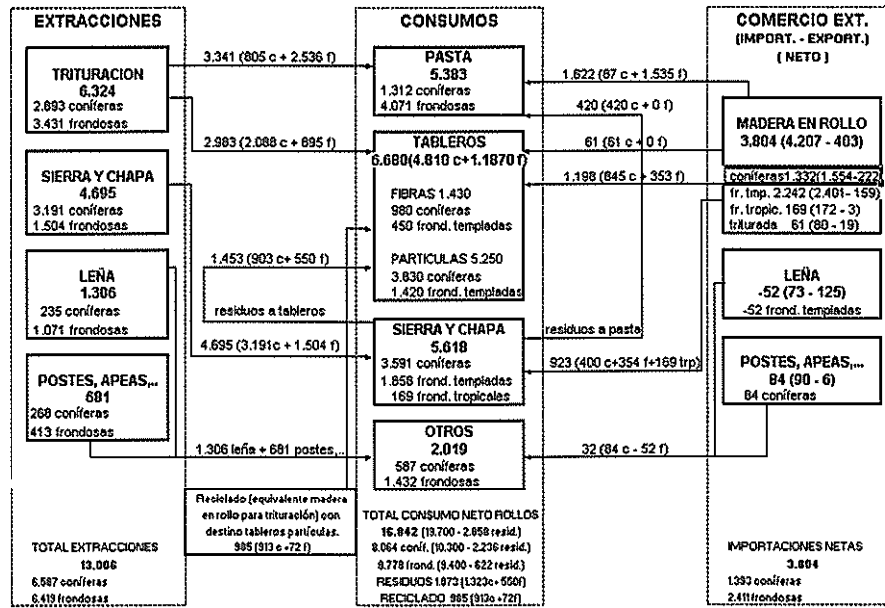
EXTRACCIONES

TRITURACION
6.324
2.893 coníferas
3.431 frondosas

SIERRA Y CHAPA
4.695
3.191 coníferas
1.504 frondosas

LEÑA
1.306
235 coníferas
1.071 frondosas

POSTES, APEAS,...
681
268 coníferas
413 frondosas

TOTAL EXTRACCIONES
13.006
6.587 coníferas
6.419 frondosas

3.341 (805 c + 2.536 f)

2.983 (2.088 c + 895 f)

1.453 (903 c + 550 f)

residuos a tableros

4.695 (3.191c + 1.504 f)

1.306 leña + 681 postes,..

Reciclado (equivalente madera en rollo para trituración) con destino tableros partículas.
985 (913 c +72 f)

CONSUMOS

PASTA
5.383
1.312 coníferas
4.071 frondosas

TABLEROS
6.680(4.810 c+1.1870 f)
FIBRAS 1.430
980 coníferas
450 frond. templadas
PARTICULAS 5.250
3.830 coníferas
1.420 frond. templadas

SIERRA Y CHAPA
5.618
3.591 coníferas
1.858 frond. templadas
169 frond. tropicales

OTROS
2.019
587 coníferas
1.432 frondosas

TOTAL CONSUMO NETO ROLLOS
16.842 (19.700 - 2.858 resid.)
8.064 conif. (10.300 - 2.236 resid.)
8.778 frond. (9.400 - 622 resid.)
RESIDUOS 1.873 (1.323c+550f)
RECICLADO 985 (913c+72f)

1.622 (87 c + 1.535 f)

420 (420 c + 0 f)

61 (61 c + 0 f)

1.198 (845 c + 353 f)

residuos a pasta

923 (400 c+354 f+169 trp)

32 (84 c - 52 f)

COMERCIO EXT.
(IMPORT. - EXPORT.)
( NETO )

MADERA EN ROLLO
3.804 (4.207 - 403)
coníferas1.332(1.554-222)
fr. tmp. 2.242 (2.401- 159)
fr. tropic. 169 (172 - 3)
triturada 61 (80 - 19)

LEÑA
-52 (73 - 125)
-52 frond. templadas

POSTES, APEAS,...
84 (90 - 6)
84 coníferas

IMPORTACIONES NETAS
3.804
1.393 coníferas
2.411 frondosas